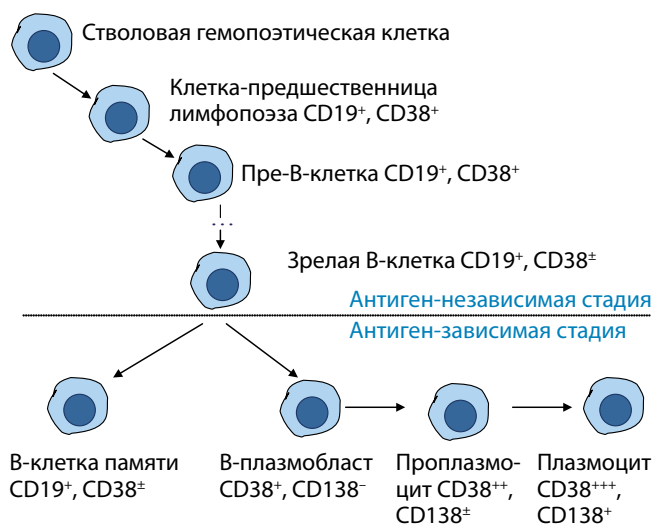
Стволовая гемопоэтическая клетка

Клетка-предшественница лимфопоэза CD19$^+$, CD38$^+$

Пре-В-клетка CD19$^+$, CD38$^+$

Зрелая В-клетка CD19$^+$, CD38$^\pm$

Антиген-независимая стадия

Антиген-зависимая стадия

В-клетка памяти CD19$^+$, CD38$^\pm$

В-плазмобласт CD38$^+$, CD138$^-$

Проплазмоцит CD38$^{++}$, CD138$^\pm$

Плазмоцит CD38$^{+++}$, CD138$^+$